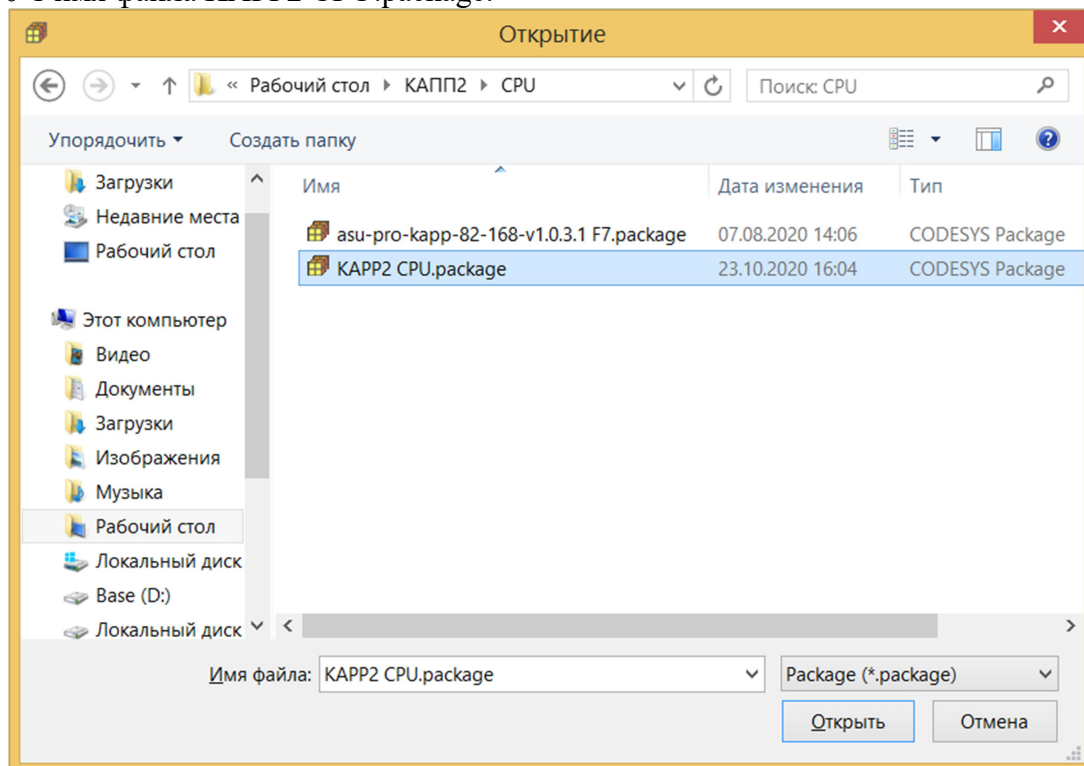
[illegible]

Открытие

« Рабочий стол ▸ КАПП2 ▸ CPU

Поиск: CPU

Упорядочить ▾ Создать папку

Загрузки
Недавние места
Рабочий стол

Этот компьютер
Видео
Документы
Загрузки
Изображения
Музыка
Рабочий стол
Локальный диск
Base (D:)
Локальный диск

| Имя | Дата изменения | Тип |
|---|---|---|
| asu-pro-kapp-82-168-v1.0.3.1 F7.package | 07.08.2020 14:06 | CODESYS Package |
| KAPP2 CPU.package | 23.10.2020 16:04 | CODESYS Package |

Имя файла: KAPP2 CPU.package

Package (*.package)

Открыть Отмена